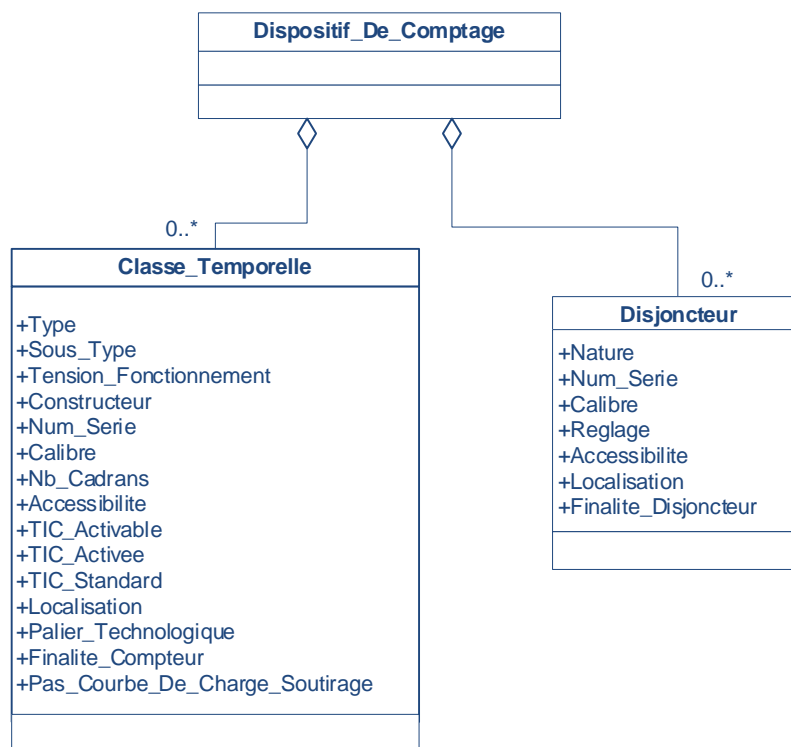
Dispositif_De_Comptage

0..*

Classe_Temporelle

+Type
+Sous_Type
+Tension_Fonctionnement
+Constructeur
+Num_Serie
+Calibre
+Nb_Cadrans
+Accessibilite
+TIC_Activable
+TIC_Activee
+TIC_Standard
+Localisation
+Palier_Technologique
+Finalite_Compteur
+Pas_Courbe_De_Charge_Soutirage

0..*

Disjoncteur

+Nature
+Num_Serie
+Calibre
+Reglage
+Accessibilite
+Localisation
+Finalite_Disjoncteur